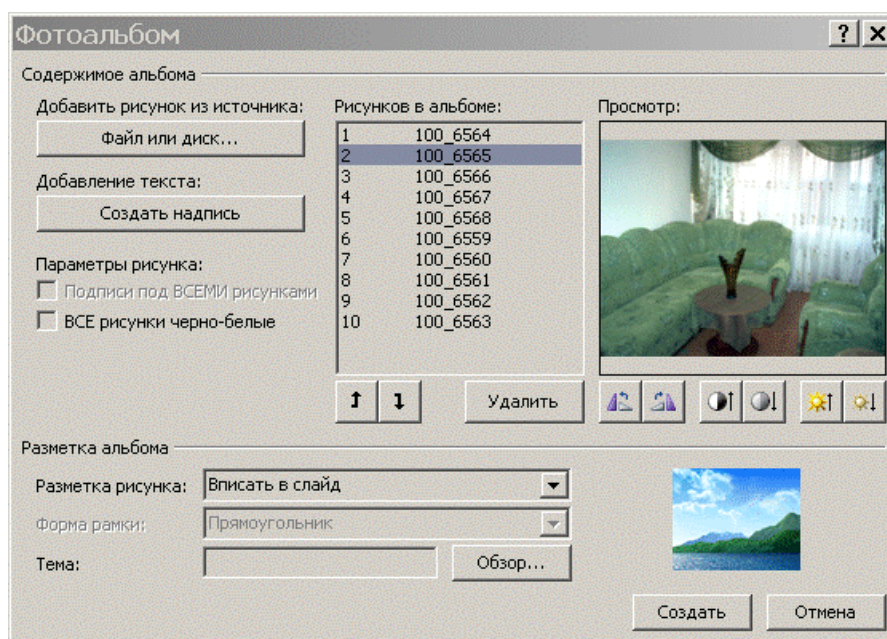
Фотоальбом
? X

Содержимое альбома

Добавить рисунок из источника:
Файл или диск...

Добавление текста:
Создать надпись

Параметры рисунка:
Подписи под ВСЕМИ рисунками
ВСЕ рисунки черно-белые

Рисунков в альбоме:
1 100_6564
2 100_6565
3 100_6566
4 100_6567
5 100_6568
6 100_6559
7 100_6560
8 100_6561
9 100_6562
10 100_6563

Удалить

Просмотр:

Разметка альбома

Разметка рисунка: Вписать в слайд
Форма рамки: Прямоугольник
Тема: Обзор...

Создать
Отмена